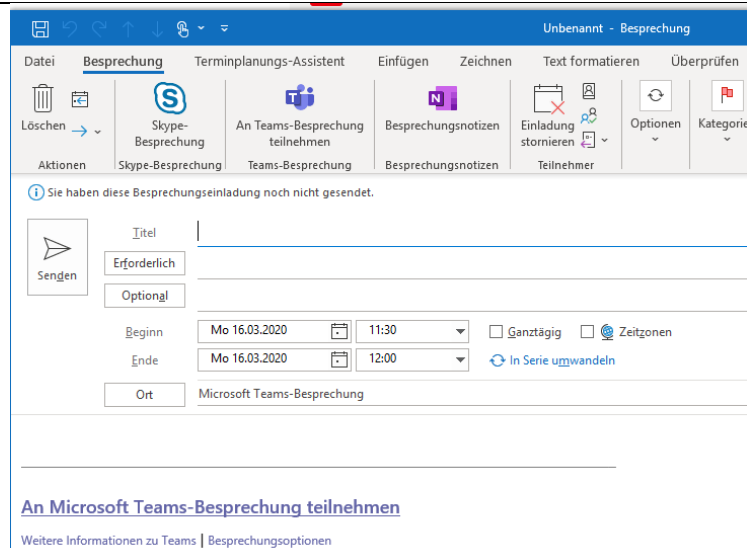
Unbenannt - Besprechung

Datei Besprechung Terminplanungs-Assistent Einfügen Zeichnen Text formatieren Überprüfen

Löschen

Aktionen

Skype-Besprechung

Skype-Besprechung

An Teams-Besprechung teilnehmen

Teams-Besprechung

Besprechungsnotizen

Besprechungsnotizen

Einladung stornieren

Teilnehmer

Optionen

Kategorie

Sie haben diese Besprechungseinladung noch nicht gesendet.

Senden

Titel

Erforderlich

Optional

Beginn Mo 16.03.2020 11:30 Ganztägig Zeitzonen

Ende Mo 16.03.2020 12:00 In Serie umwandeln

Ort Microsoft Teams-Besprechung

An Microsoft Teams-Besprechung teilnehmen

Weitere Informationen zu Teams | Besprechungsoptionen